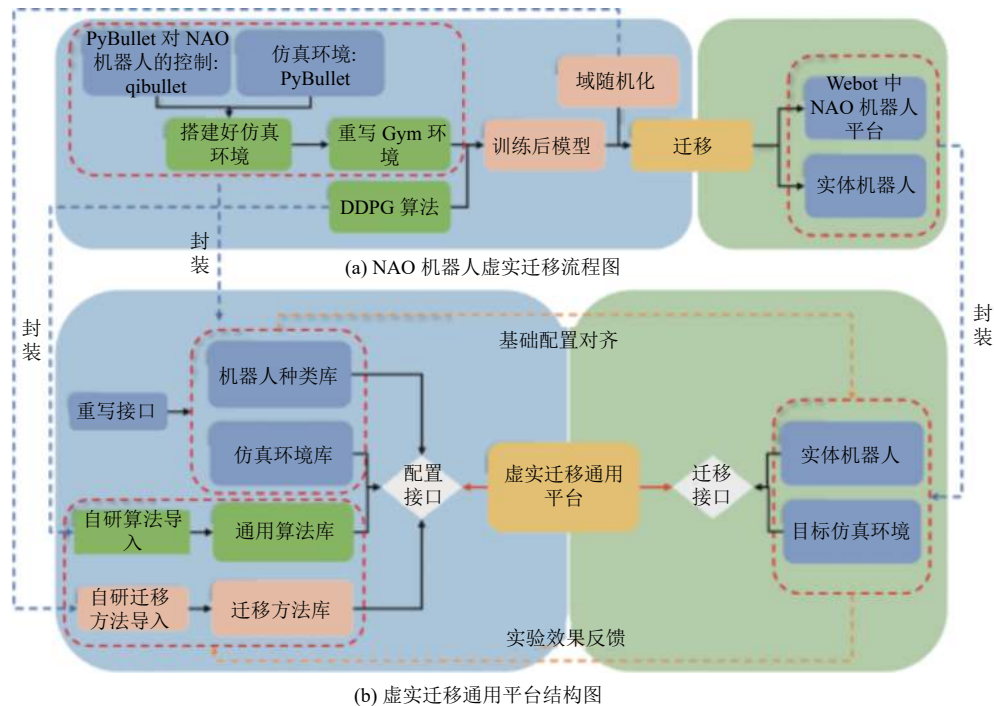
PyBullet 对 NAO 机器人的控制: qibullet

仿真环境: PyBullet

域随机化

Webot 中 NAO 机器人平台

搭建好仿真环境

重写 Gym 环境

训练后模型

迁移

实体机器人

DDPG 算法

封装

(a) NAO 机器人虚实迁移流程图

封装

封装

基础配置对齐

机器人种类库

重写接口

仿真环境库

配置接口

虚实迁移通用平台

迁移接口

实体机器人

目标仿真环境

自研算法导入

通用算法库

自研迁移方法导入

迁移方法库

实验效果反馈

(b) 虚实迁移通用平台结构图